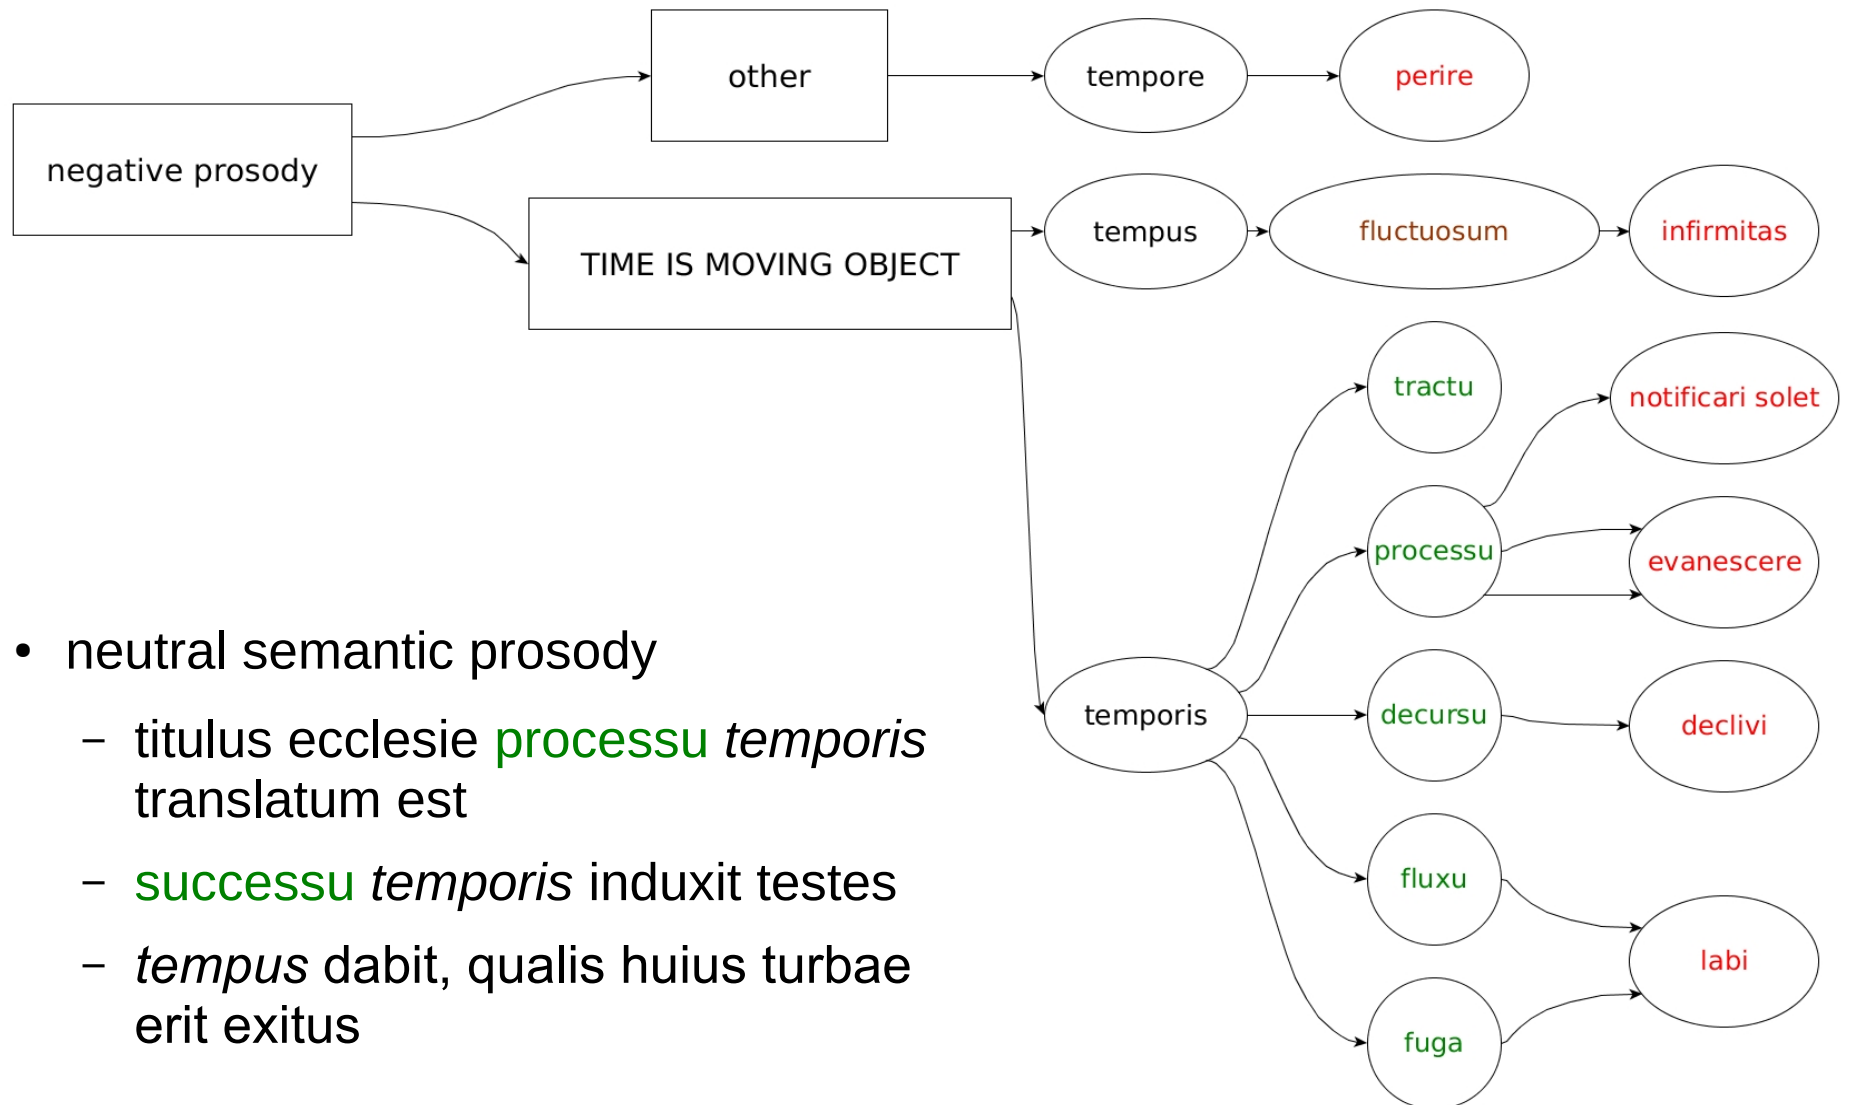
negative prosody

other

tempore

perire

TIME IS MOVING OBJECT

tempus

fluctuosum

infirmitas

tractu

notificari solet

processu

evanescere

temporis

decursu

declivi

fluxu

labi

fuga

• neutral semantic prosody

– titulus ecclesie processu *temporis* translatum est

– successu *temporis* induxit testes

– *tempus* dabit, qualis huius turbae erit exitus